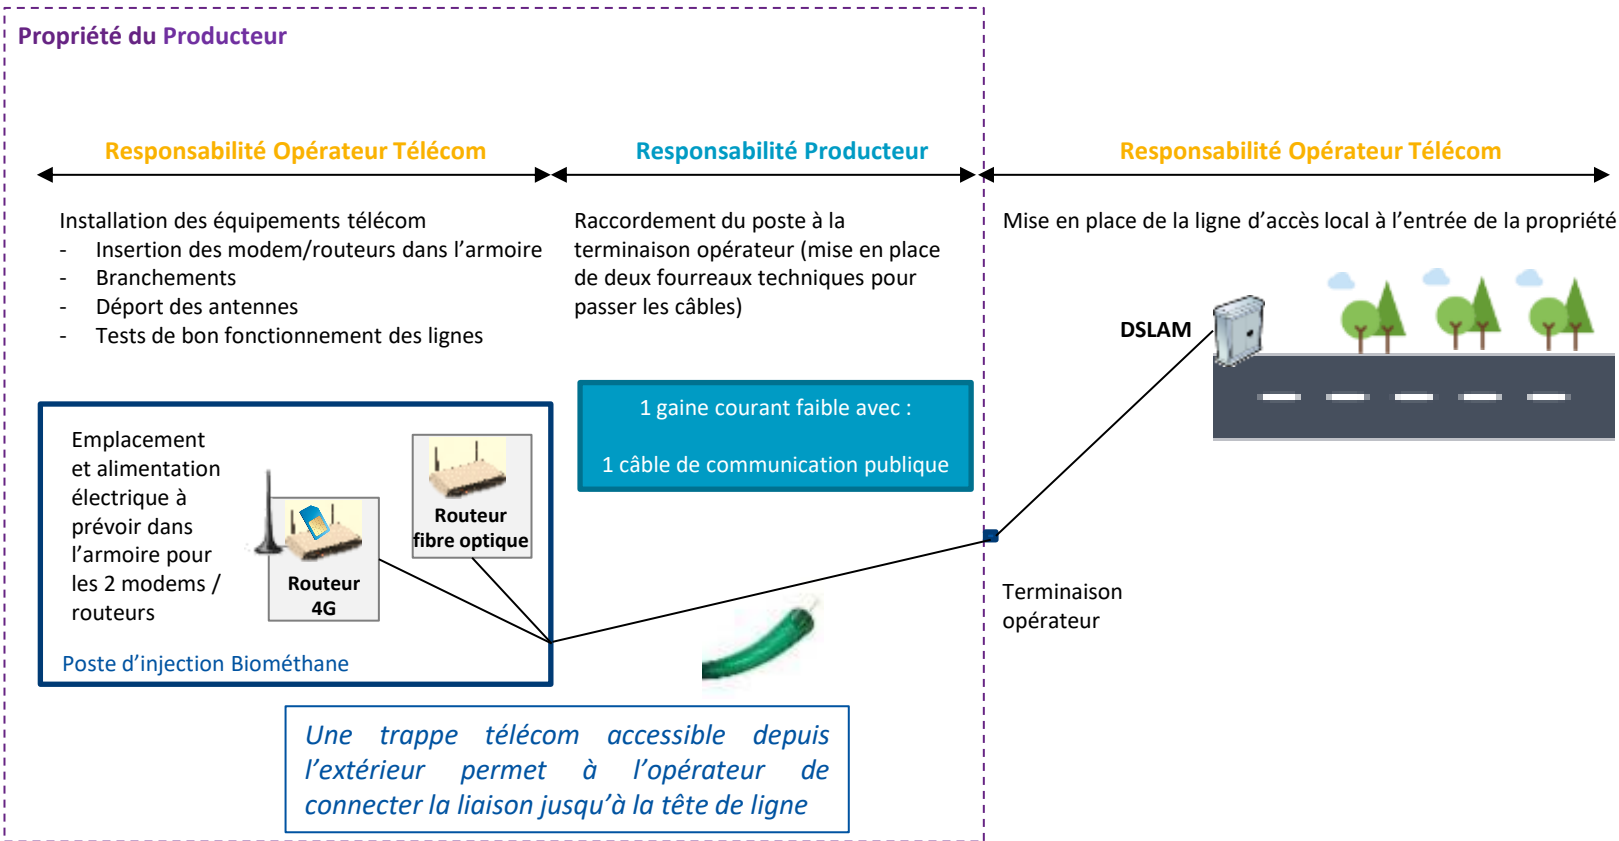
Propriété du Producteur

Responsabilité Opérateur Télécom

Responsabilité Producteur

Responsabilité Opérateur Télécom

Installation des équipements télécom
- Insertion des modem/routeurs dans l'armoire
- Branchements
- Déport des antennes
- Tests de bon fonctionnement des lignes

Raccordement du poste à la terminaison opérateur (mise en place de deux fourreaux techniques pour passer les câbles)

Mise en place de la ligne d'accès local à l'entrée de la propriété

DSLAM

Emplacement et alimentation électrique à prévoir dans l'armoire pour les 2 modems / routeurs

Routeur 4G

Routeur fibre optique

Poste d'injection Biométhane

1 gaine courant faible avec :

1 câble de communication publique

Terminaison opérateur

Une trappe télécom accessible depuis l'extérieur permet à l'opérateur de connecter la liaison jusqu'à la tête de ligne